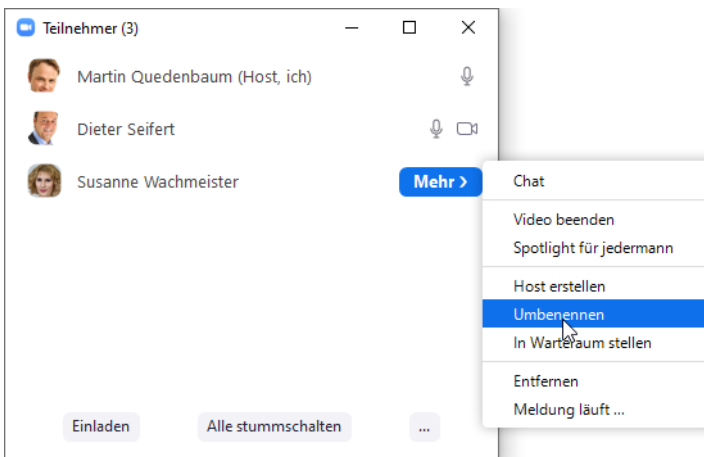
Teilnehmer (3)

Martin Quedenbaum (Host, ich)

Dieter Seifert

Susanne Wachmeister

Mehr ›

Chat

Video beenden

Spotlight für jedermann

Host erstellen

Umbenennen

In Warteraum stellen

Entfernen

Meldung läuft ...

Einladen

Alle stummschalten

...